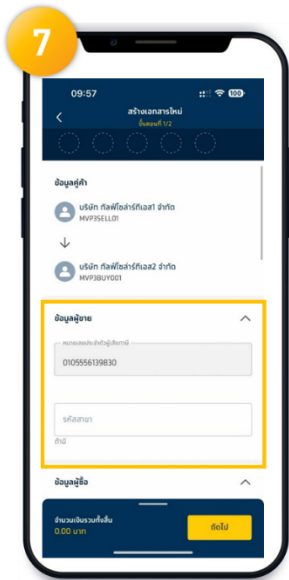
7

09:57

100

<

สร้างเอกสารใหม่

ขั้นตอนที่ 1/2

ข้อมูลคู่ค้า

บริษัท กัลฟ์โซล่าร์ทีเอส1 จำกัด

MVP3SELL01

บริษัท กัลฟ์โซล่าร์ทีเอส2 จำกัด

MVP3BUY001

ข้อมูลผู้ขาย

หมายเลขประจำตัวผู้เสียภาษี

0105556139830

รหัสสาขา

ถ้ามี

ข้อมูลผู้ซื้อ

จำนวนเงินรวมทั้งสิ้น

0.00 บาท

ถัดไป